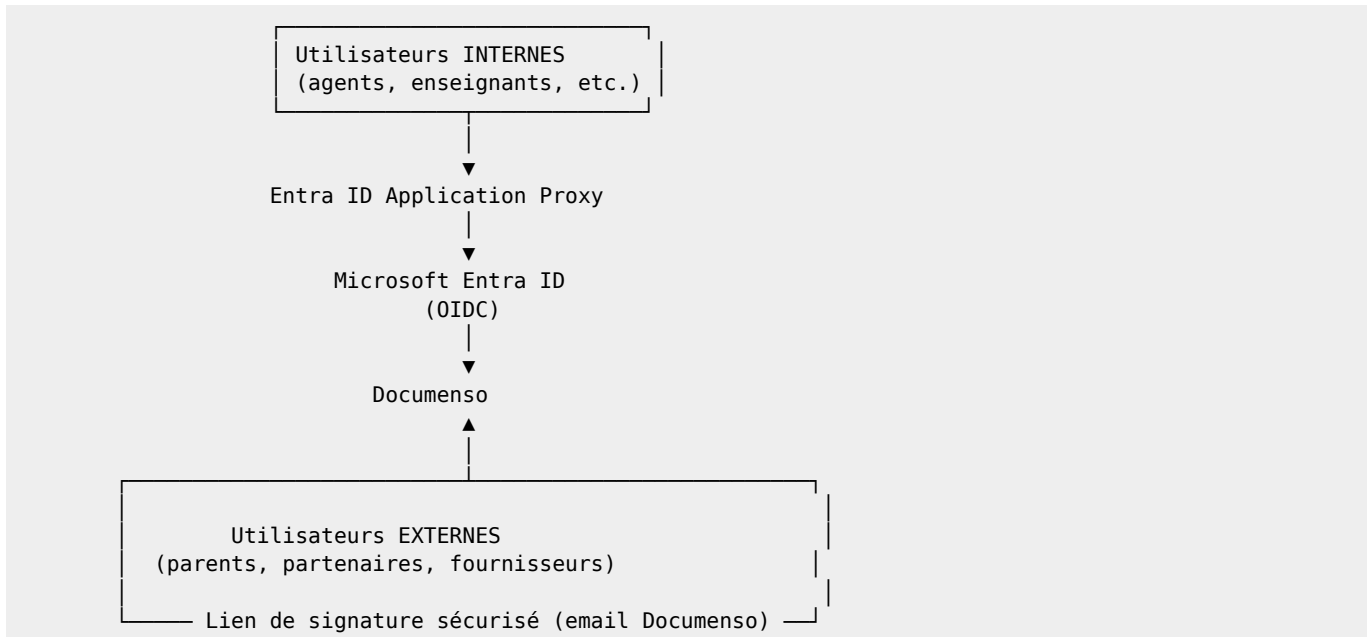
Utilisateurs INTERNES
(agents, enseignants, etc.)

Entra ID Application Proxy

Microsoft Entra ID
(OIDC)

Documenso

Utilisateurs EXTERNES
(parents, partenaires, fournisseurs)

Lien de signature sécurisé (email Documenso)